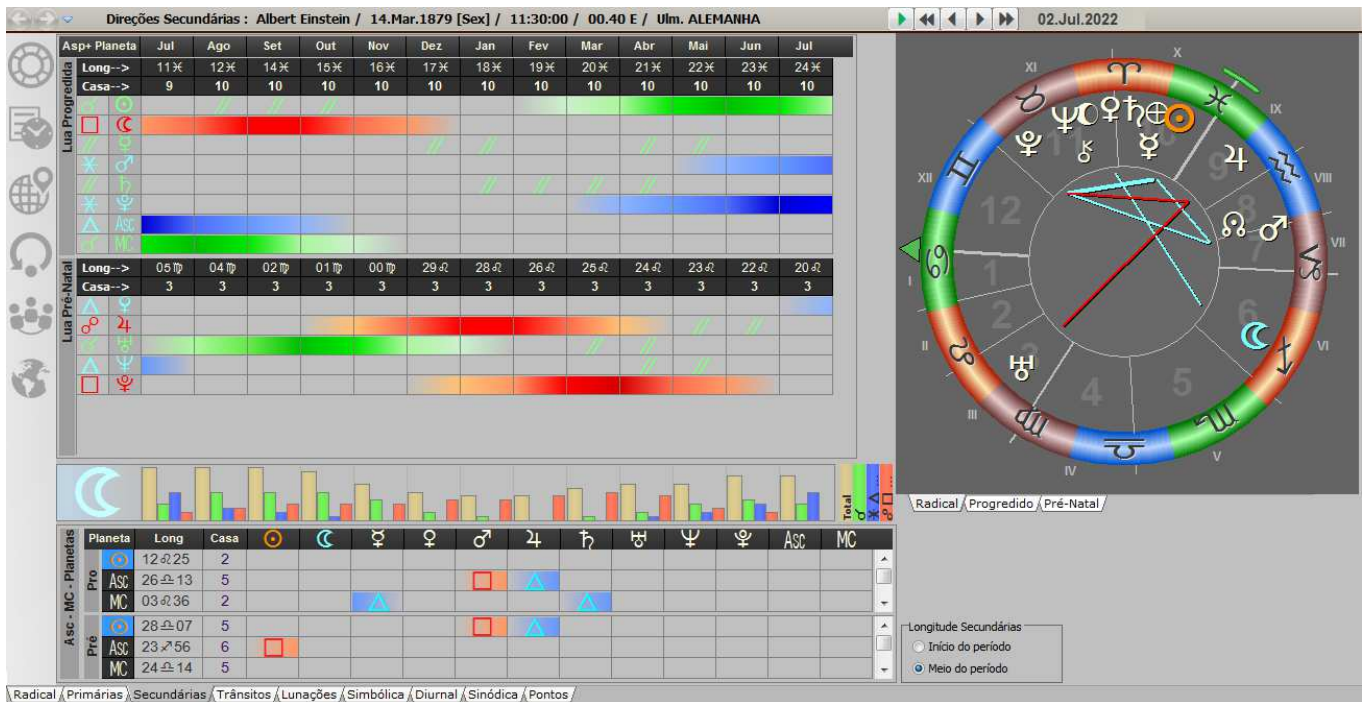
Direções Secundárias : Albert Einstein / 14.Mar.1879 [Sex] / 11:30:00 / 00.40 E / Ulm. ALEMANHA

02.Jul.2022

| Asp+ Planeta | Jul | Ago | Set | Out | Nov | Dez | Jan | Fev | Mar | Abr | Mai | Jun | Jul |
|---|---|---|---|---|---|---|---|---|---|---|---|---|---|
| Long--> | 11♓ | 12♓ | 14♓ | 15♓ | 16♓ | 17♓ | 18♓ | 19♓ | 20♓ | 21♓ | 22♓ | 23♓ | 24♓ |
| Casa--> | 9 | 10 | 10 | 10 | 10 | 10 | 10 | 10 | 10 | 10 | 10 | 10 | 10 |

Lua Progredida

| Long--> | 05♍ | 04♍ | 02♍ | 01♍ | 00♍ | 29♌ | 28♌ | 26♌ | 25♌ | 24♌ | 23♌ | 22♌ | 20♌ |
|---|---|---|---|---|---|---|---|---|---|---|---|---|---|
| Casa--> | 3 | 3 | 3 | 3 | 3 | 3 | 3 | 3 | 3 | 3 | 3 | 3 | 3 |

Lua Pré-Natal

Asc
MC

Total

Radical Progredido Pré-Natal

XI X IX XII VIII I VII II VI III V IV

12 1 2 3 4 5 6 7 8 9 10 11

| Planeta | Long | Casa | ☉ | ☽ | ☿ | ♀ | ♂ | ♃ | ♄ | ♅ | ♆ | ♇ | Asc | MC |
|---|---|---|---|---|---|---|---|---|---|---|---|---|---|---|
| Pro ☉ | 12♌25 | 2 | | | | | | | | | | | | |
| Asc | 26♎13 | 5 | | | | | | | | | | | | |
| MC | 03♌36 | 2 | | | | | | | | | | | | |
| Pré ☉ | 28♎07 | 5 | | | | | | | | | | | | |
| Asc | 23♐56 | 6 | | | | | | | | | | | | |
| MC | 24♎14 | 5 | | | | | | | | | | | | |

Asc - MC - Planetas

Longitude Secundárias
Início do período
Meio do período

Radical Primárias Secundárias Trânsitos Lunações Simbólica Diurnal Sinódica Pontos